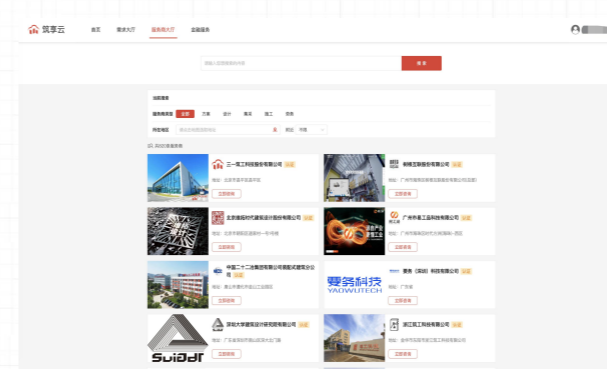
筑享云

首页 需求大厅 服务商大厅 金融服务

请输入您需要查找的内容

搜索

当前搜索

服务商类型 全部 方案 设计 施工 审查 咨询

所在地区 请选择所在省市区 所在 市场

共 20 家服务商

三一筑工科技股份有限公司 认证
地址：北京市昌平区昌平街
立即咨询

华筑工程股份有限公司 认证
地址：广州市海珠区新港东路某某有限公司
立即咨询

北京盈创元筑建筑设计股份有限公司 认证
地址：北京市朝阳区某某号
立即咨询

广州市泰工程科技有限公司 认证
地址：广州市番禺区某某路
立即咨询

中国二十二冶集团有限公司装配式建筑分公司
地址：唐山市丰润区
立即咨询

要务（深圳）科技有限公司 认证
地址：广东省
立即咨询
YADWUTECH

深圳大学建筑设计研究院有限公司 认证
地址：广东省深圳市南山区
立即咨询
SUDDT

浙江某工科技有限公司 认证
地址：金华市
立即咨询